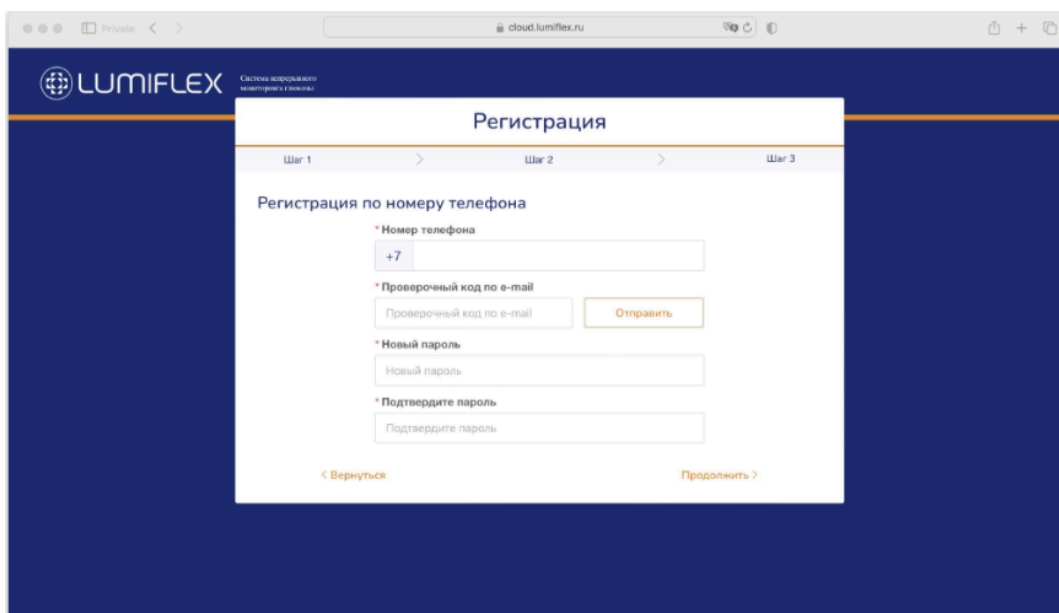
Private < >

cloud.lumiflex.ru

LUMIFLEX Система непрерывного мониторинга глюкозы

Регистрация

Шаг 1 > Шаг 2 > Шаг 3

Регистрация по номеру телефона

* Номер телефона

+7

* Проверочный код по e-mail

Проверочный код по e-mail

Отправить

* Новый пароль

Новый пароль

* Подтвердите пароль

Подтвердите пароль

< Вернуться

Продолжить >